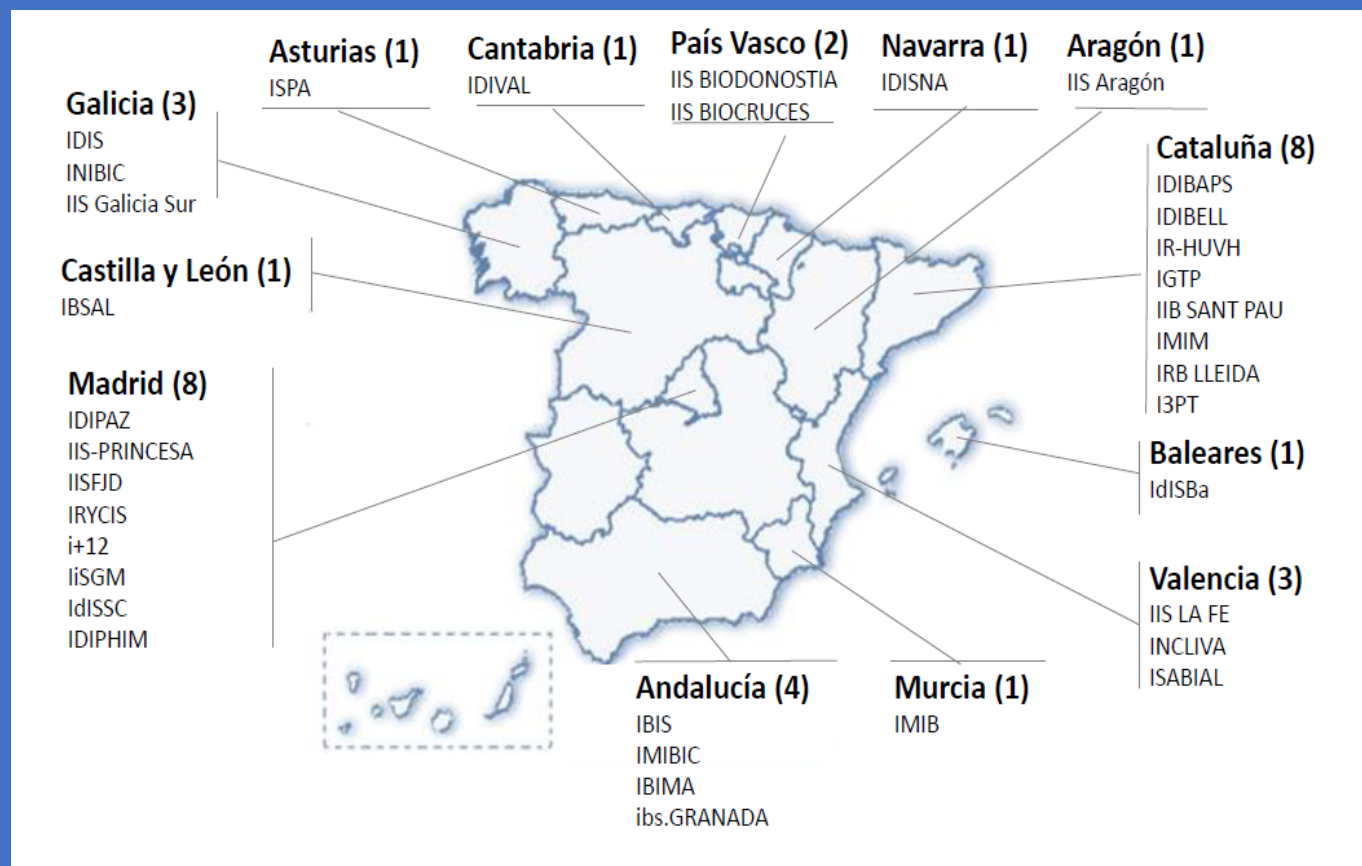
Asturias (1)
ISPA

Cantabria (1)
IDIVAL

País Vasco (2)
IIS BIODONOSTIA
IIS BIOCRUCES

Navarra (1)
IDISNA

Aragón (1)
IIS Aragón

Galicia (3)
IDIS
INIBIC
IIS Galicia Sur

Cataluña (8)
IDIBAPS
IDIBELL
IR-HUVH
IGTP
IIB SANT PAU
IMIM
IRB LLEIDA
I3PT

Castilla y León (1)
IBSAL

Madrid (8)
IDIPAZ
IIS-PRINCESA
IISFJD
IRYCIS
i+12
IiSGM
IdISSC
IDIPHIM

Baleares (1)
IdISBa

Valencia (3)
IIS LA FE
INCLIVA
ISABIAL

Andalucía (4)
IBIS
IMIBIC
IBIMA
ibs.GRANADA

Murcia (1)
IMIB